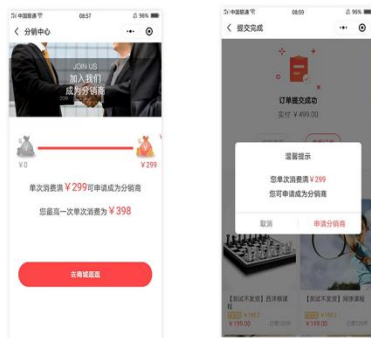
中国联通 08:57 96%

分销中心

JOIN US
加入我们
成为分销商

¥0 ¥299

单次消费满 ¥299 可申请成为分销商

您最高一次单次消费为 ¥398

去商城逛逛

中国联通 08:59 96%

提交完成

订单提交成功
实付 ¥499.00

温馨提示

您单次消费满 ¥299
您可申请成为分销商

取消 申请分销商

【测试不发货】西洋棋 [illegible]
¥199.00

【测试不发货】网球拍 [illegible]
¥199.00